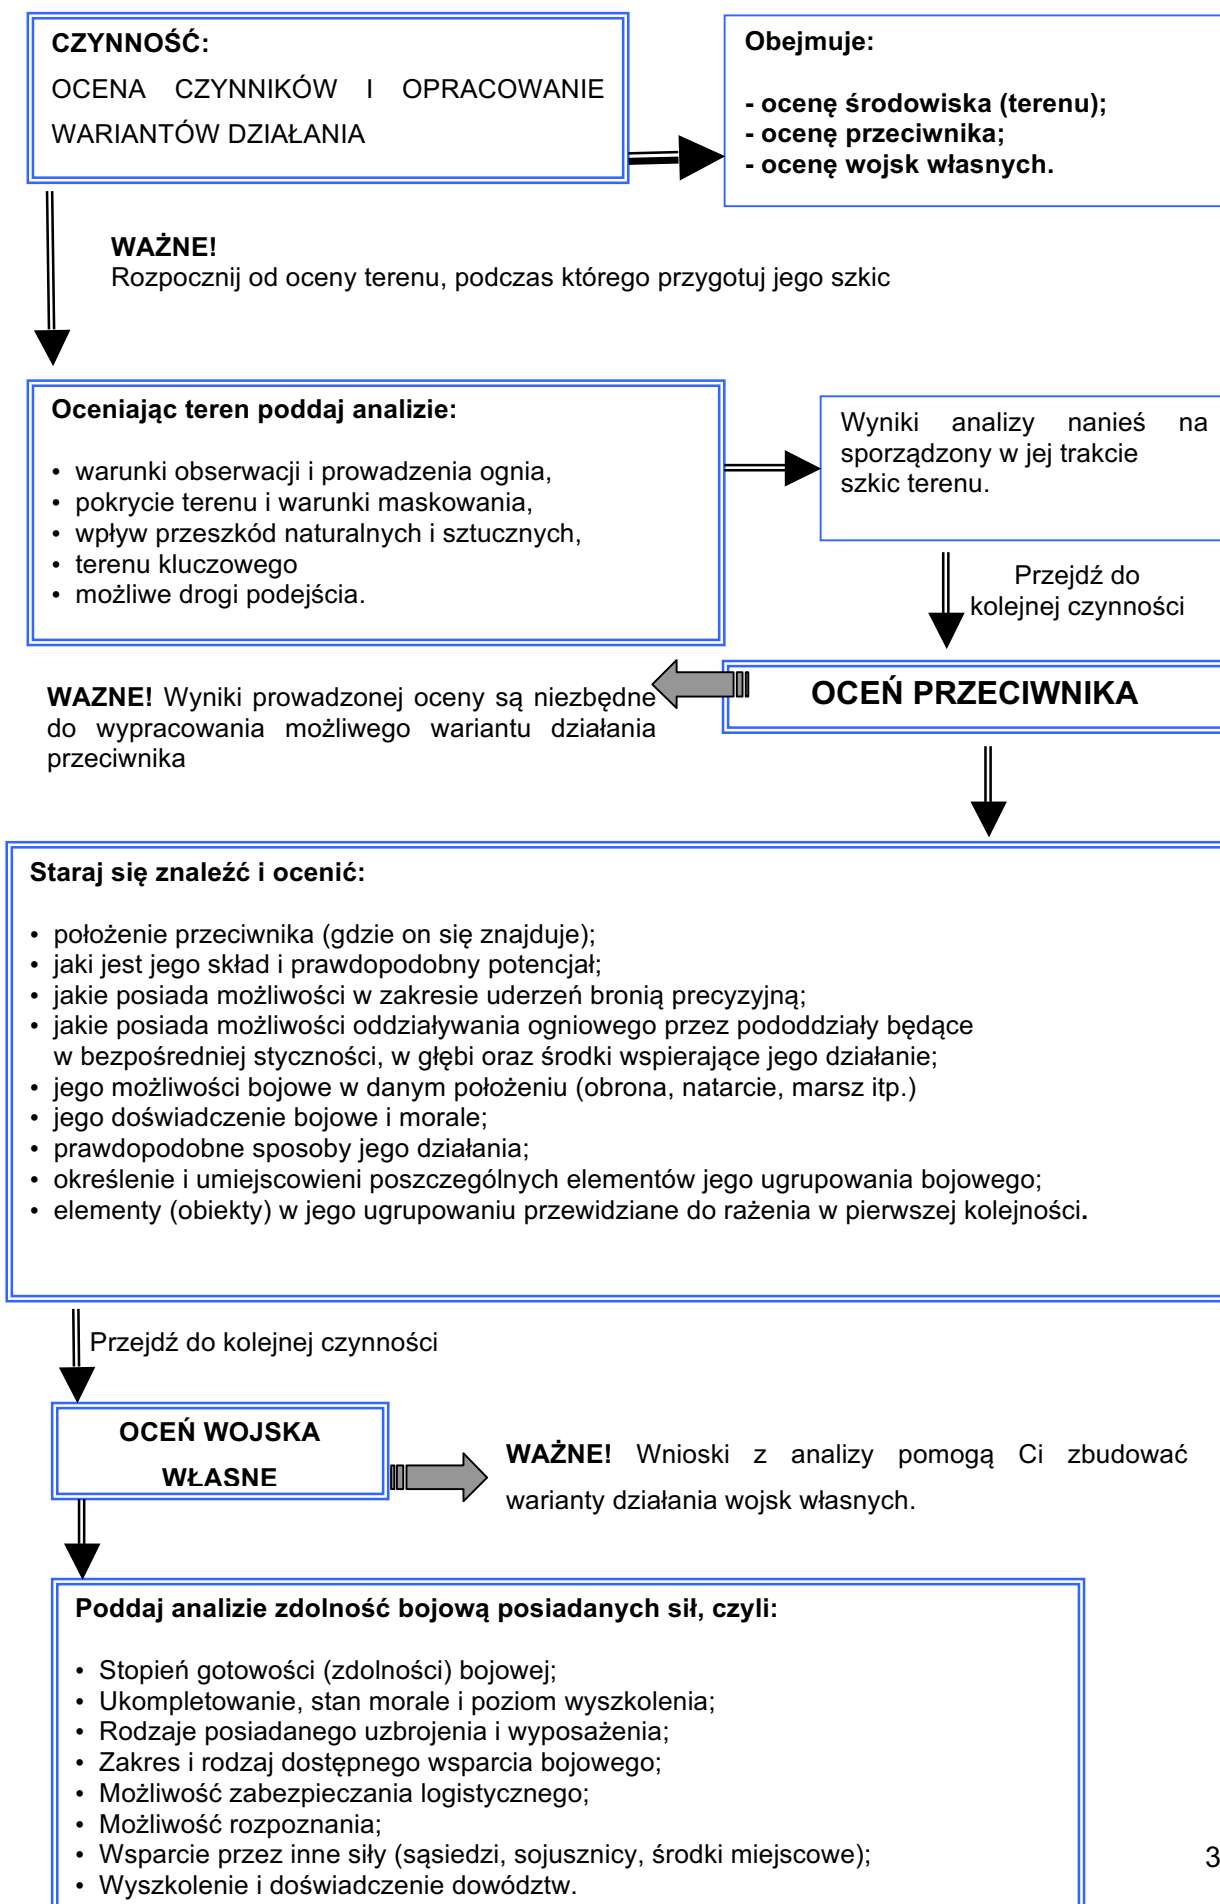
CZYNNOŚĆ:

OCENA CZYNNIKÓW I OPRACOWANIE WARIANTÓW DZIAŁANIA

Obejmuje:

- ocenę środowiska (terenu);
- ocenę przeciwnika;
- ocenę wojsk własnych.

WAŻNE!
Rozpocznij od oceny terenu, podczas którego przygotuj jego szkic

Oceniając teren poddaj analizie:

• warunki obserwacji i prowadzenia ognia,
• pokrycie terenu i warunki maskowania,
• wpływ przeszkód naturalnych i sztucznych,
• terenu kluczowego
• możliwe drogi podejścia.

Wyniki analizy nanieś na sporządzony w jej trakcie szkic terenu.

Przejdź do kolejnej czynności

OCEŃ PRZECIWNIKA

WAZNE! Wyniki prowadzonej oceny są niezbędne do wypracowania możliwego wariantu działania przeciwnika

Staraj się znaleźć i ocenić:

• położenie przeciwnika (gdzie on się znajduje);
• jaki jest jego skład i prawdopodobny potencjał;
• jakie posiada możliwości w zakresie uderzeń bronią precyzyjną;
• jakie posiada możliwości oddziaływania ogniowego przez pododdziały będące w bezpośredniej styczności, w głębi oraz środki wspierające jego działanie;
• jego możliwości bojowe w danym położeniu (obrona, natarcie, marsz itp.)
• jego doświadczenie bojowe i morale;
• prawdopodobne sposoby jego działania;
• określenie i umiejscowieni poszczególnych elementów jego ugrupowania bojowego;
• elementy (obiekty) w jego ugrupowaniu przewidziane do rażenia w pierwszej kolejności.

Przejdź do kolejnej czynności

OCEŃ WOJSKA WŁASNE

WAŻNE! Wnioski z analizy pomogą Ci zbudować warianty działania wojsk własnych.

Poddaj analizie zdolność bojową posiadanych sił, czyli:

• Stopień gotowości (zdolności) bojowej;
• Ukompletowanie, stan morale i poziom wyszkolenia;
• Rodzaje posiadanego uzbrojenia i wyposażenia;
• Zakres i rodzaj dostępnego wsparcia bojowego;
• Możliwość zabezpieczania logistycznego;
• Możliwość rozpoznania;
• Wsparcie przez inne siły (sąsiedzi, sojusznicy, środki miejscowe);
• Wyszkolenie i doświadczenie dowództw.

3